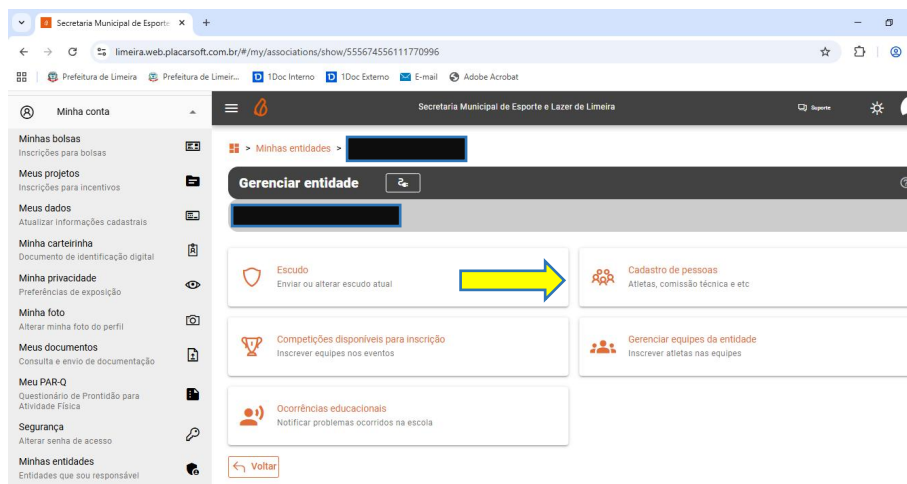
Secretaria Municipal de Esporte ×  +

limeira.web.placarsoft.com.br/#/my/associations/show/555674556111770996

Prefeitura de Limeira  Prefeitura de Limeir...  1Doc Interno  1Doc Externo  E-mail  Adobe Acrobat

Minha conta

Minhas bolsas
Inscrições para bolsas

Meus projetos
Inscrições para incentivos

Meus dados
Atualizar informações cadastrais

Minha carteirinha
Documento de identificação digital

Minha privacidade
Preferências de exposição

Minha foto
Alterar minha foto do perfil

Meus documentos
Consulta e envio de documentação

Meu PAR-Q
Questionário de Prontidão para Atividade Física

Segurança
Alterar senha de acesso

Minhas entidades
Entidades que sou responsável

Secretaria Municipal de Esporte e Lazer de Limeira

Suporte

> Minhas entidades >

Gerenciar entidade

Escudo
Enviar ou alterar escudo atual

Cadastro de pessoas
Atletas, comissão técnica e etc

Competições disponíveis para inscrição
Inscrever equipes nos eventos

Gerenciar equipes da entidade
Inscrever atletas nas equipes

Ocorrências educacionais
Notificar problemas ocorridos na escola

Voltar